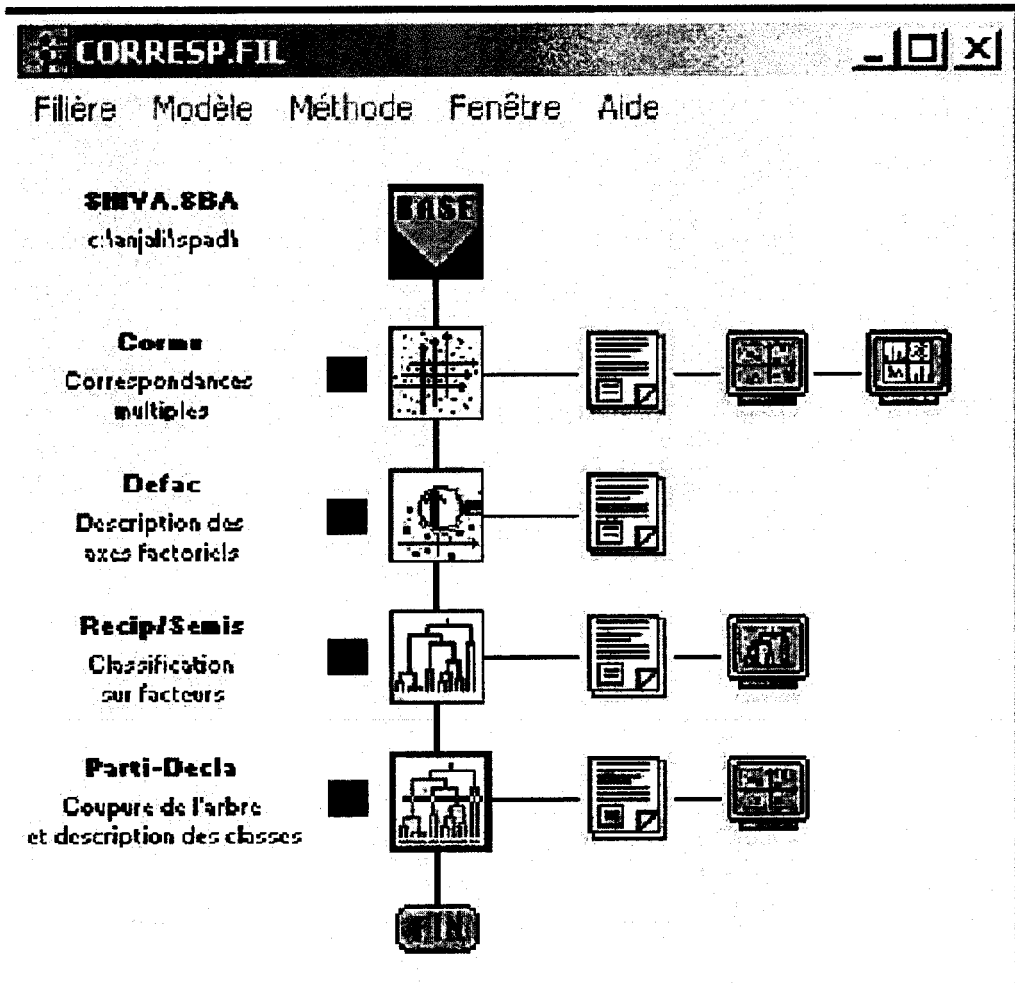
CORRESP.FIL

Filière Modèle Méthode Fenêtre Aide

SHIVA.SBA
c:\anjali\spad\

BASE

Corme
Correspondances multiples

Defac
Description des axes factoriels

Recip/Semis
Classification sur facteurs

Parti-Decla
Coupure de l'arbre et description des classes

FIN